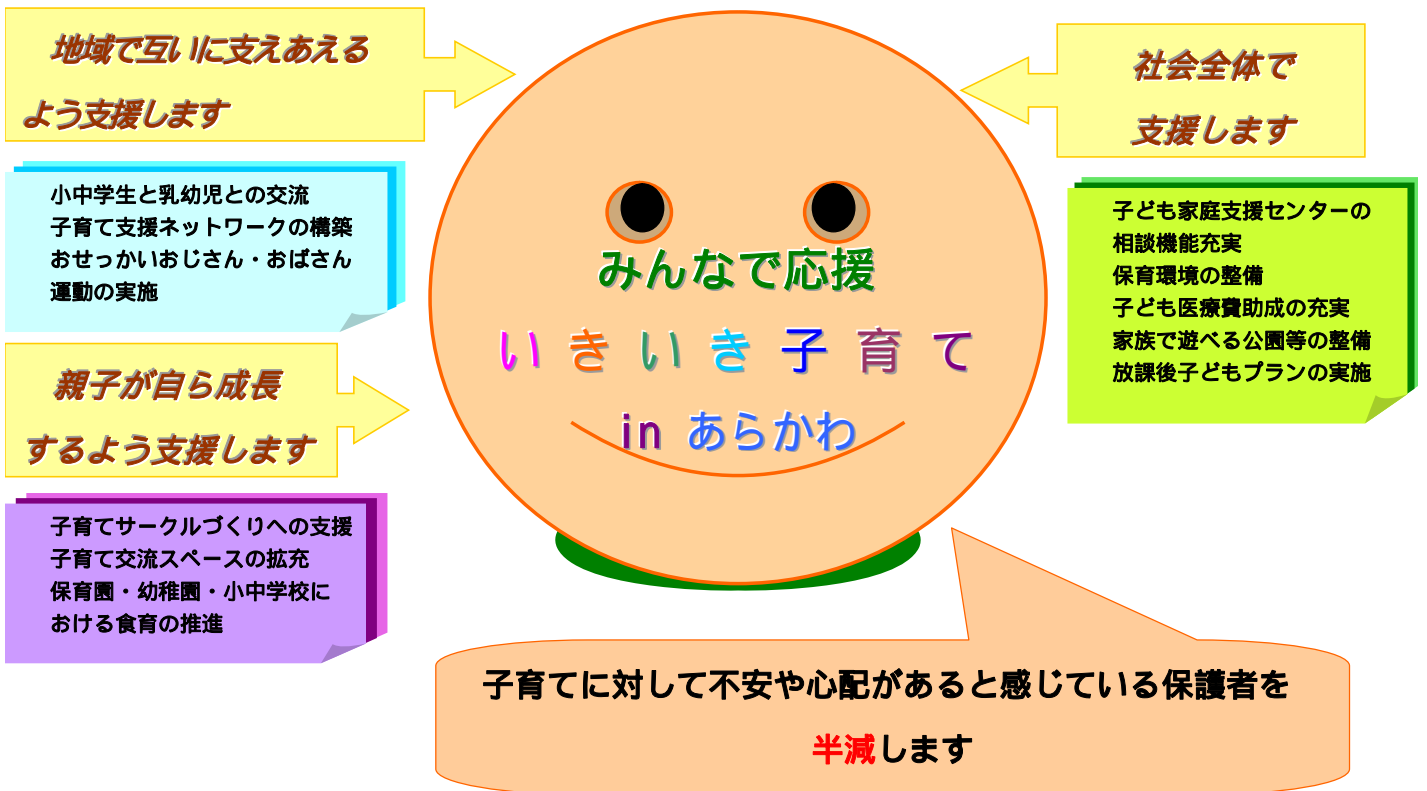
地域で互いに支えあえるよう支援します

小中学生と乳幼児との交流
子育て支援ネットワークの構築
おせっかいおじさん・おばさん運動の実施

親子が自ら成長するよう支援します

子育てサークルづくりへの支援
子育て交流スペースの拡充
保育園・幼稚園・小中学校における食育の推進

みんなで応援
いきいき子育て
in あらかわ

社会全体で支援します

子ども家庭支援センターの相談機能充実
保育環境の整備
子ども医療費助成の充実
家族で遊べる公園等の整備
放課後子どもプランの実施

子育てに対して不安や心配があると感じている保護者を半減します